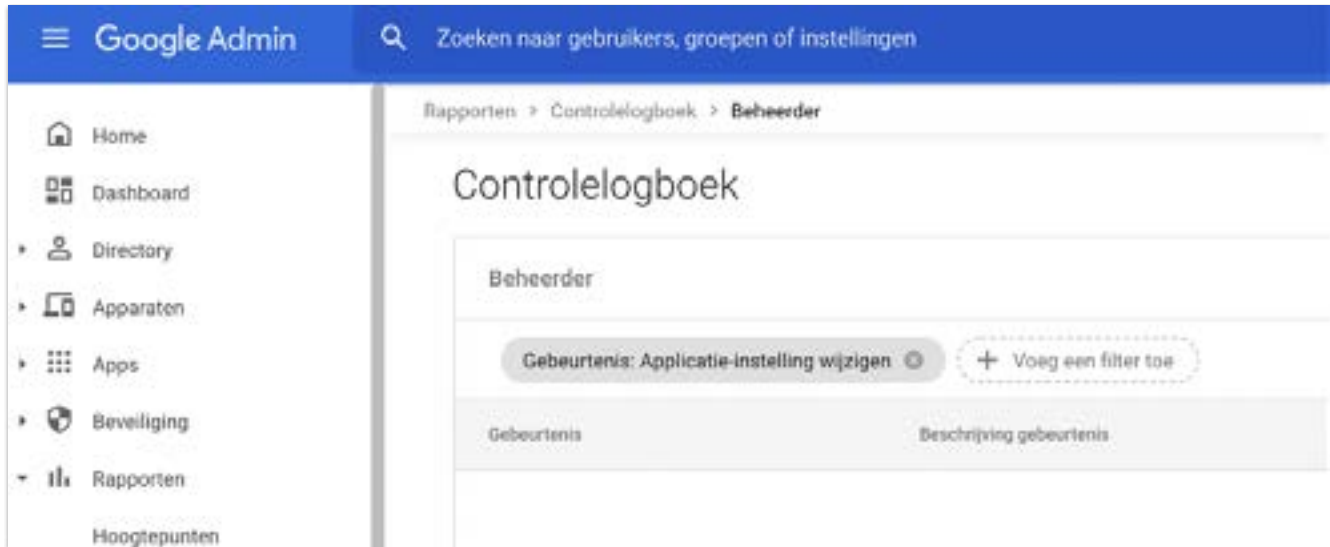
Google Admin

Zoeken naar gebruikers, groepen of instellingen

Home

Dashboard

Directory

Apparaten

Apps

Beveiliging

Rapporten

Hoogtepunten

Rapporten > Controlelogboek > Beheerder

Controlelogboek

Beheerder

Gebeurtenis: Applicatie-instelling wijzigen

+ Voeg een filter toe

| Gebeurtenis | Beschrijving gebeurtenis |
|---|---|